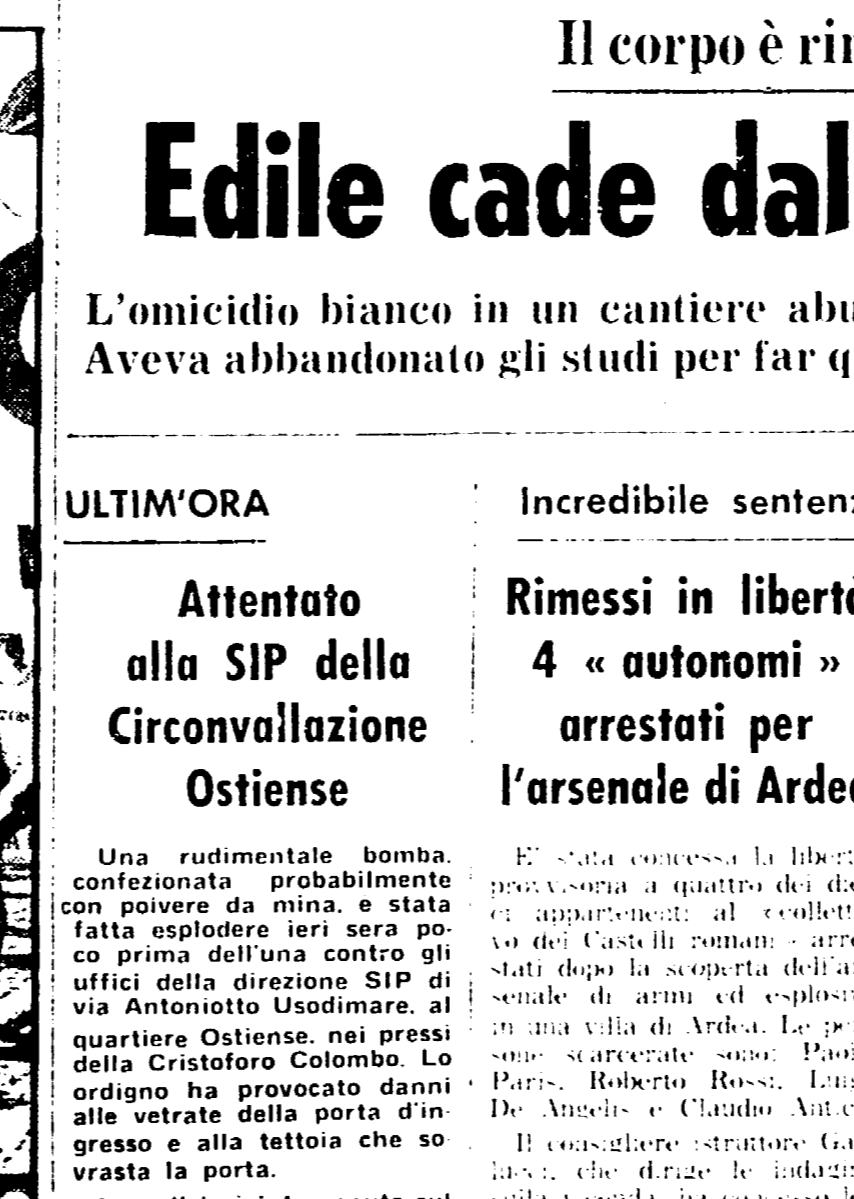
Il corpo è rin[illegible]

Edile cade dal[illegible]

L'omicidio bianco in un cantiere abu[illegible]
Aveva abbandonato gli studi per far q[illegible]

ULTIM'ORA

Attentato alla SIP della Circonvallazione Ostiense

Una rudimentale bomba. confezionata probabilmente con poivere da mina. e stata fatta esplodere ieri sera poco prima dell'una contro gli uffici della direzione SIP di via Antoniotto Usodimare. al quartiere Ostiense. nei pressi della Cristoforo Colombo. Lo ordigno ha provocato danni alle vetrate della porta d'ingresso e alla tettoia che sovrasta la porta.

Incredibile senten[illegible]

Rimessi in libert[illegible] 4 « autonomi » arrestati per l'arsenale di Ardea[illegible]

E' stata concessa la libert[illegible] provvisoria a quattro dei di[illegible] ci appartenenti al «collett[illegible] vo dei Castelli romani» arre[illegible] stati dopo la scoperta dell'ar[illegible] senale di armi ed esplosi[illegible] in una villa di Ardea. Le pe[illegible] sone scarcerate sono: Paol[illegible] Paris, Roberto Rossi, Lui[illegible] De Angelis e Claudio Ant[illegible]

Il consigliere istruttore Ga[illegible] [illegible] che dirige le indagin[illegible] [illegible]